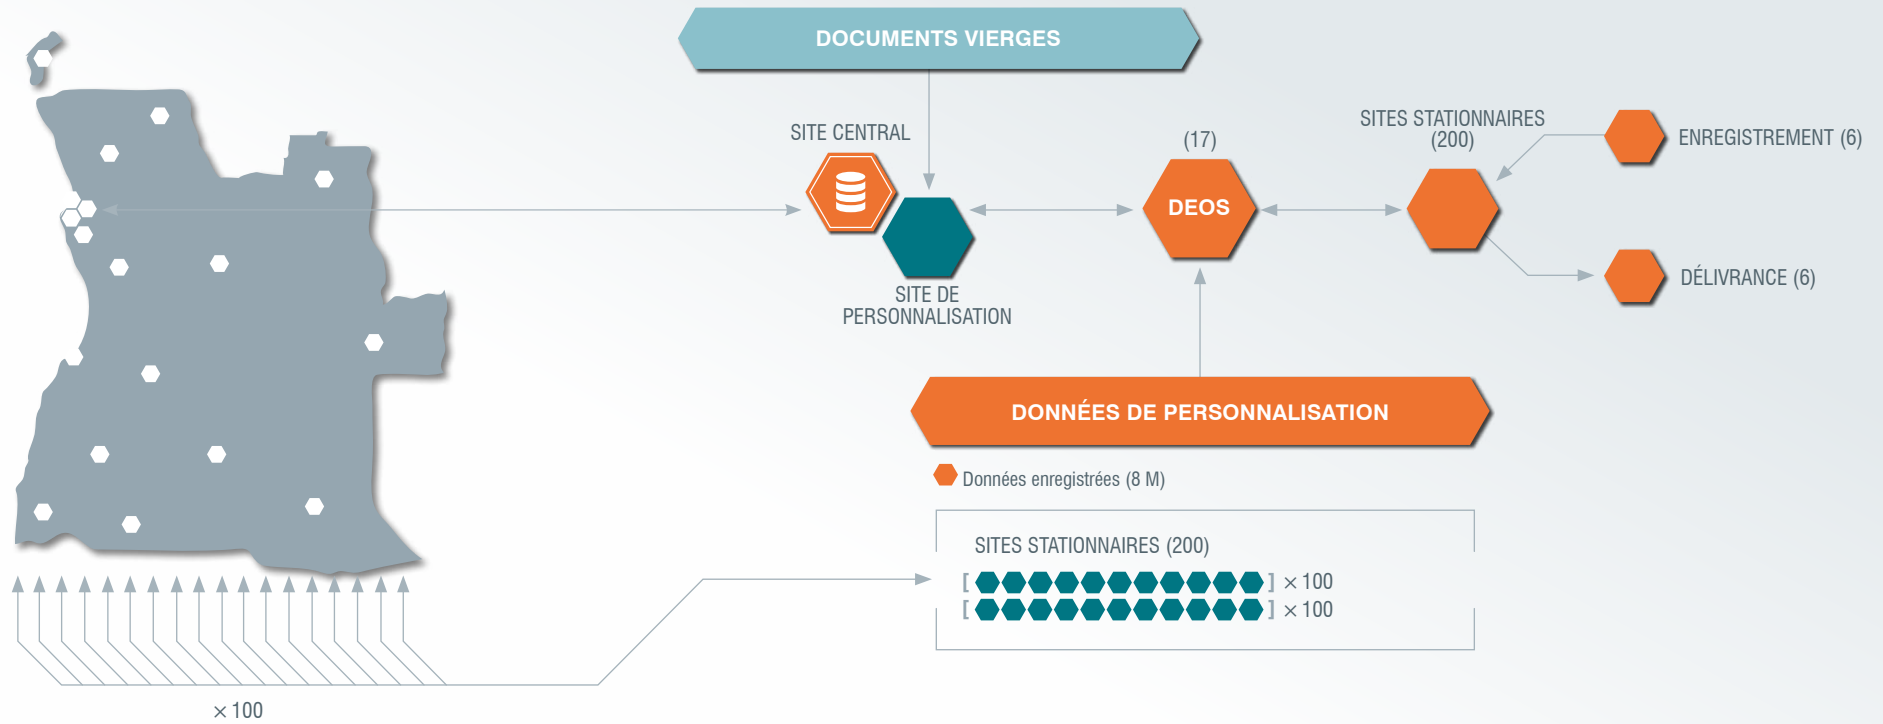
DOCUMENTS VIERGES

SITE CENTRAL

SITE DE PERSONNALISATION

(17)

DEOS

SITES STATIONNAIRES (200)

ENREGISTREMENT (6)

DÉLIVRANCE (6)

DONNÉES DE PERSONNALISATION

Données enregistrées (8 M)

SITES STATIONNAIRES (200)

[ ] × 100
[ ] × 100

× 100